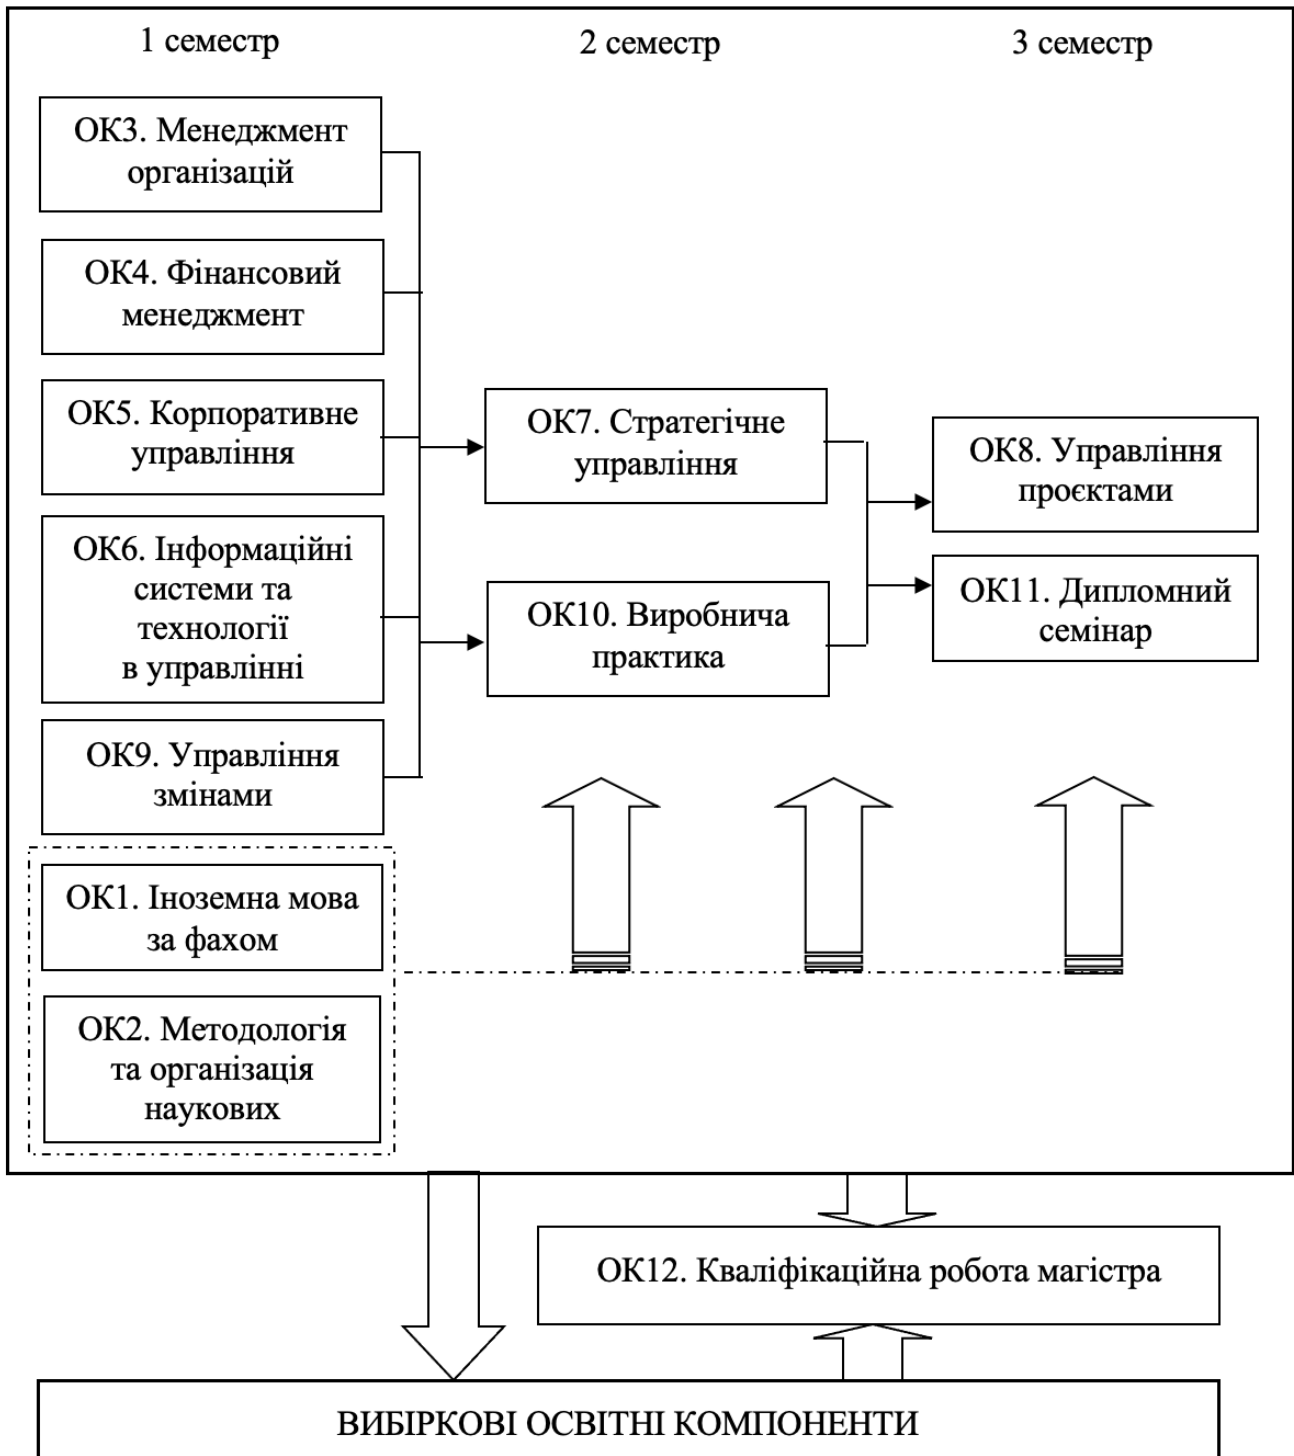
1 семестр

2 семестр

3 семестр

ОК3. Менеджмент організацій

ОК4. Фінансовий менеджмент

ОК5. Корпоративне управління

ОК6. Інформаційні системи та технології в управлінні

ОК9. Управління змінами

ОК7. Стратегічне управління

ОК10. Виробнича практика

ОК8. Управління проєктами

ОК11. Дипломний семінар

ОК1. Іноземна мова за фахом

ОК2. Методологія та організація наукових

ОК12. Кваліфікаційна робота магістра

ВИБІРКОВІ ОСВІТНІ КОМПОНЕНТИ